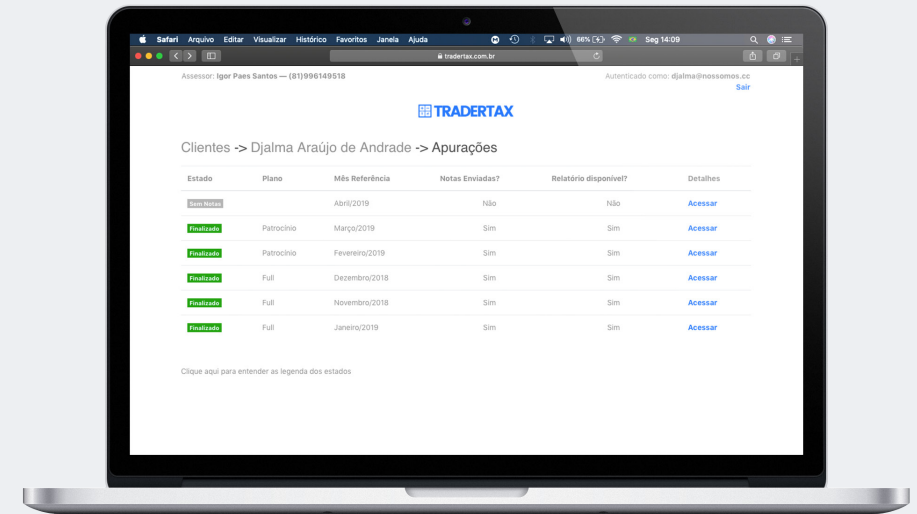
Safari Arquivo Editar Visualizar Histórico Favoritos Janela Ajuda 66% Seg 14:09

tradertax.com.br

Assessor: Igor Paes Santos — (81)996149518

Autenticado como: djalma@nossomos.cc
Sair

TRADERTAX

Clientes -> Djalma Araújo de Andrade -> Apurações

| Estado | Plano | Mês Referência | Notas Enviadas? | Relatório disponível? | Detalhes |
|---|---|---|---|---|---|
| Sem Notas | | Abril/2019 | Não | Não | Acessar |
| Finalizado | Patrocínio | Março/2019 | Sim | Sim | Acessar |
| Finalizado | Patrocínio | Fevereiro/2019 | Sim | Sim | Acessar |
| Finalizado | Full | Dezembro/2018 | Sim | Sim | Acessar |
| Finalizado | Full | Novembro/2018 | Sim | Sim | Acessar |
| Finalizado | Full | Janeiro/2019 | Sim | Sim | Acessar |

Clique aqui para entender as legenda dos estados